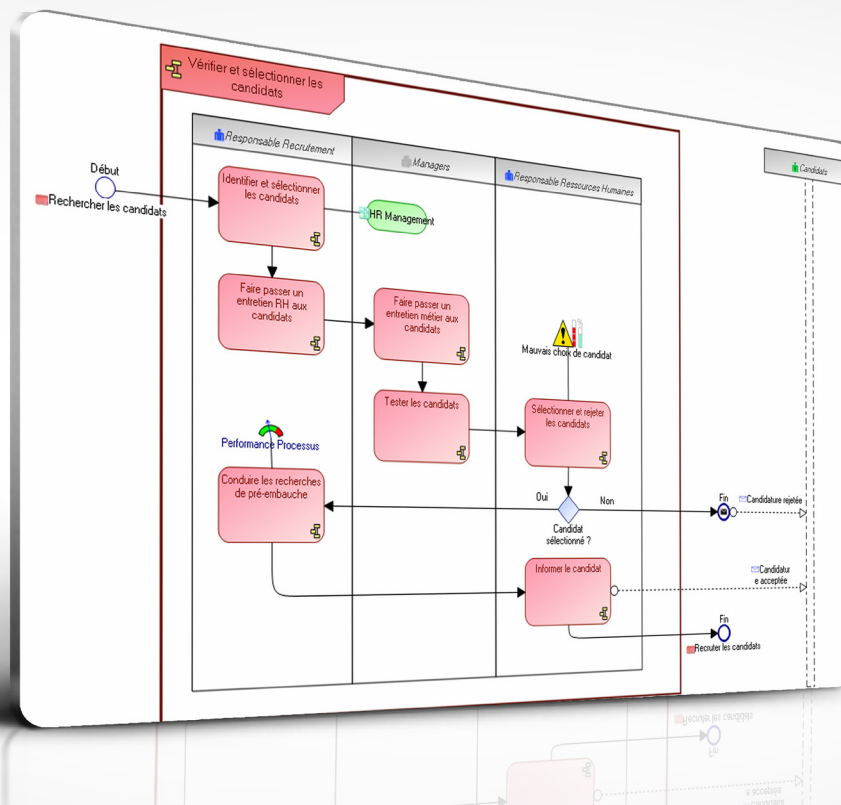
Vérifier et sélectionner les candidats

Responsable Recrutement

Managers

Responsable Ressources Humaines

Candidats

Début

Rechercher les candidats

Identifier et sélectionner les candidats

HR Management

Faire passer un entretien RH aux candidats

Faire passer un entretien métier aux candidats

Mauvais choix de candidat

Tester les candidats

Sélectionner et rejeter les candidats

Performance Processus

Conduire les recherches de pré-embauche

Oui

Non

Candidat sélectionné ?

Fin

Candidature rejetée

Informer le candidat

Candidature acceptée

Fin

Recruter les candidats